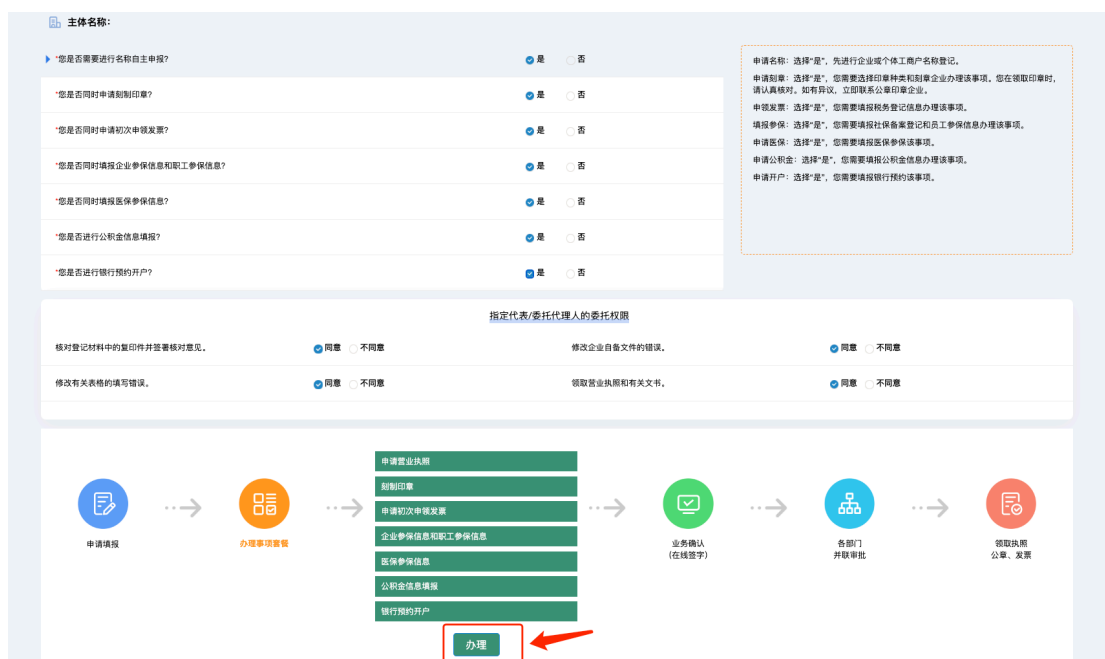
主体名称:

*您是否需要进行名称自主申报? 是 否
*您是否同时申请刻制印章? 是 否
*您是否同时申请初次申领发票? 是 否
*您是否同时填报企业参保信息和职工参保信息? 是 否
*您是否同时填报医保参保信息? 是 否
*您是否进行公积金信息填报? 是 否
*您是否进行银行预约开户? 是 否

申请名称:选择"是",先进行企业或个体工商户名称登记。
申请刻章:选择"是",您需要选择印章种类和刻章企业办理该事项。您在领取印章时,请认真核对。如有异议,立即联系公章印章企业。
申领发票:选择"是",您需要填报税务登记信息办理该事项。
填报参保:选择"是",您需要填报社保备案登记和员工参保信息办理该事项。
申请医保:选择"是",您需要填报医保参保该事项。
申请公积金:选择"是",您需要填报公积金信息办理该事项。
申请开户:选择"是",您需要填报银行预约该事项。

指定代表/委托代理人的委托权限

核对登记材料中的复印件并签署核对意见。 同意 不同意
修改企业自备文件的错误。 同意 不同意
修改有关表格的填写错误。 同意 不同意
领取营业执照和有关文书。 同意 不同意

申请填报
办理事项套餐
申请营业执照
刻制印章
申请初次申领发票
企业参保信息和职工参保信息
医保参保信息
公积金信息填报
银行预约开户
办理
业务确认
(在线签字)
各部门
并联审批
领取执照
公章、发票